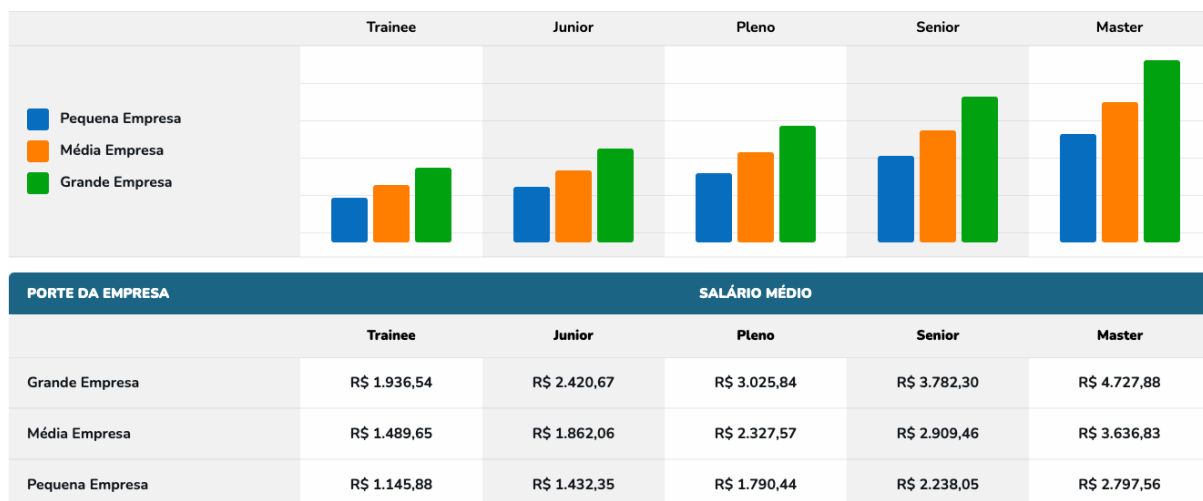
| | Trainee | Junior | Pleno | Senior | Master |
|---|---|---|---|---|---|

Pequena Empresa
Média Empresa
Grande Empresa

| PORTE DA EMPRESA | SALÁRIO MÉDIO | | | | |
|---|---|---|---|---|---|
| | Trainee | Junior | Pleno | Senior | Master |
| Grande Empresa | R$ 1.936,54 | R$ 2.420,67 | R$ 3.025,84 | R$ 3.782,30 | R$ 4.727,88 |
| Média Empresa | R$ 1.489,65 | R$ 1.862,06 | R$ 2.327,57 | R$ 2.909,46 | R$ 3.636,83 |
| Pequena Empresa | R$ 1.145,88 | R$ 1.432,35 | R$ 1.790,44 | R$ 2.238,05 | R$ 2.797,56 |